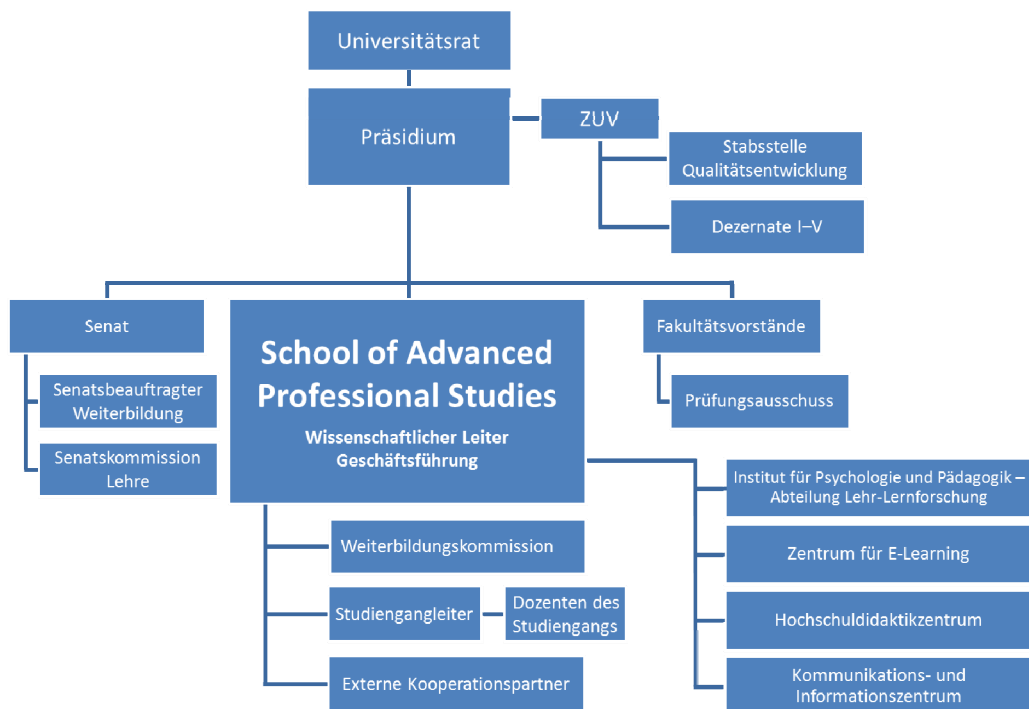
Universitätsrat

Präsidium

ZUV

Stabsstelle Qualitätsentwicklung

Dezernate I–V

Senat

Senatsbeauftragter Weiterbildung

Senatskommission Lehre

School of Advanced Professional Studies

Wissenschaftlicher Leiter Geschäftsführung

Fakultätsvorstände

Prüfungsausschuss

Institut für Psychologie und Pädagogik – Abteilung Lehr-Lernforschung

Zentrum für E-Learning

Hochschuldidaktikzentrum

Kommunikations- und Informationszentrum

Weiterbildungskommission

Studiengangleiter

Dozenten des Studiengangs

Externe Kooperationspartner